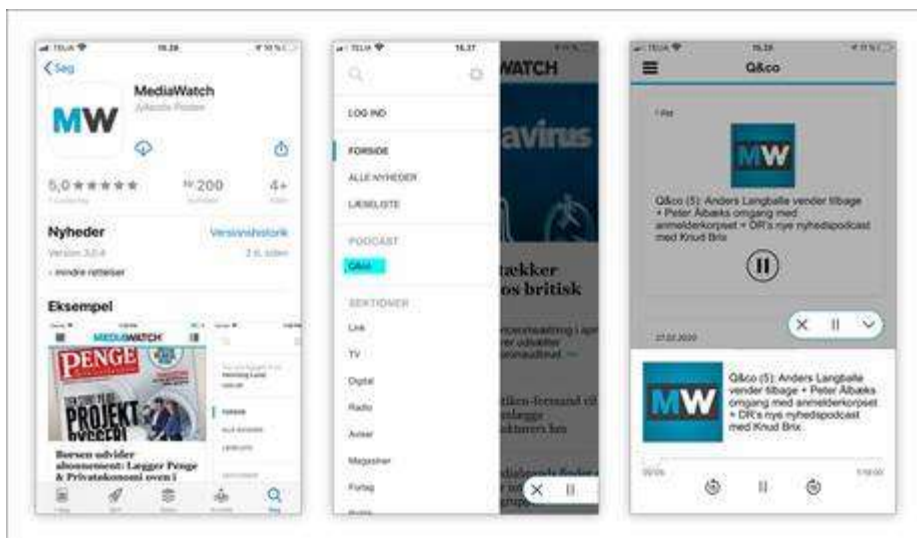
TELIA 15.28

< Søg

MW

MediaWatch

Jyllands-Posten

5,0 ★★★★★

Nr. 200

4+

Nyheder

Versionshistorik

Version 3.0.4

2 d. siden

• mindre rettelser

Eksempel

MEDIAWATCH

PENGE

PROJEKT

Børsen udvider abonnement: Lægger Penge & Privatøkonomi oven i

FORSIDE

TELIA 15.27

LOG IND

FORSIDE

ALLE NYHEDER

LÆSELISTE

PODCAST

Q&co

SEKTIONER

Link

TV

Digital

Radio

Aviser

Magasiner

Forlag

WATCH

avirus

takker os britisk

TELIA 15.28

Q&co

MW

Q&co (5): Anders Langballe vender tilbage + Peter Aalbæks omgang med anmelderkorpset + DR's nye nyhedspodcast med Knud Brix

27.02.2020

MW

Q&co (5): Anders Langballe vender tilbage + Peter Aalbæks omgang med anmelderkorpset + DR's nye nyhedspodcast med Knud Brix